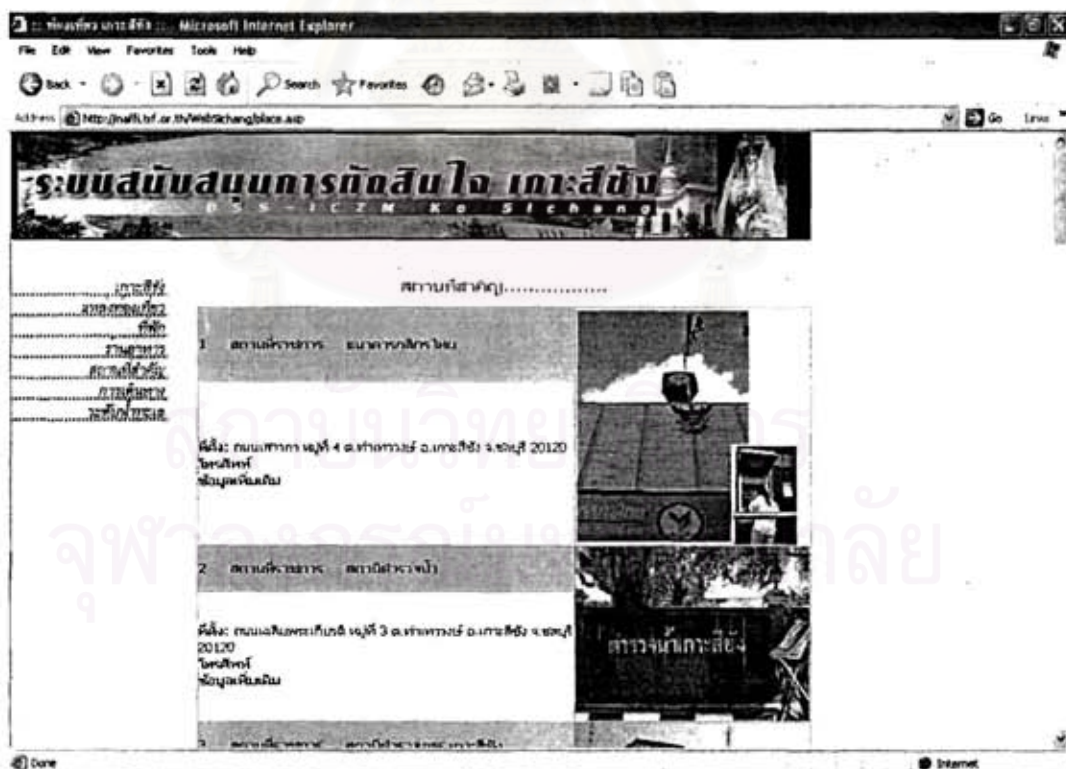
:: ท่องเที่ยว เกาะสีชัง :: - Microsoft Internet Explorer

File Edit View Favorites Tools Help

Back Search Favorites

Address http://naff.tsf.or.th/WebSichang/place.asp

Go Links

ระบบสนับสนุนการตัดสินใจ เกาะสีชัง
DSS-ICZM Ko Sichang

เกาะสีชัง
สถานที่ท่องเที่ยว
ที่พัก
ร้านอาหาร
สถานที่สำคัญ
การเดินทาง
ระดับน้ำทะเล

สถานที่สำคัญ..................

1 สถานที่ราชการ ธนาคารกสิกรไทย

ที่ตั้ง: ถนนเทศบาล หมู่ที่ 4 ต.ท่าเทววงษ์ อ.เกาะสีชัง จ.ชลบุรี 20120
โทรศัพท์
ข้อมูลเพิ่มเติม

2 สถานที่ราชการ สถานีตำรวจน้ำ

ที่ตั้ง: ถนนเฉลิมพระเกียรติ หมู่ที่ 3 ต.ท่าเทววงษ์ อ.เกาะสีชัง จ.ชลบุรี 20120
โทรศัพท์
ข้อมูลเพิ่มเติม

ตำรวจน้ำเกาะสีชัง

3 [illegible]

Done

Internet

สถาบันวิทยบริการ
จุฬาลงกรณ์มหาวิทยาลัย